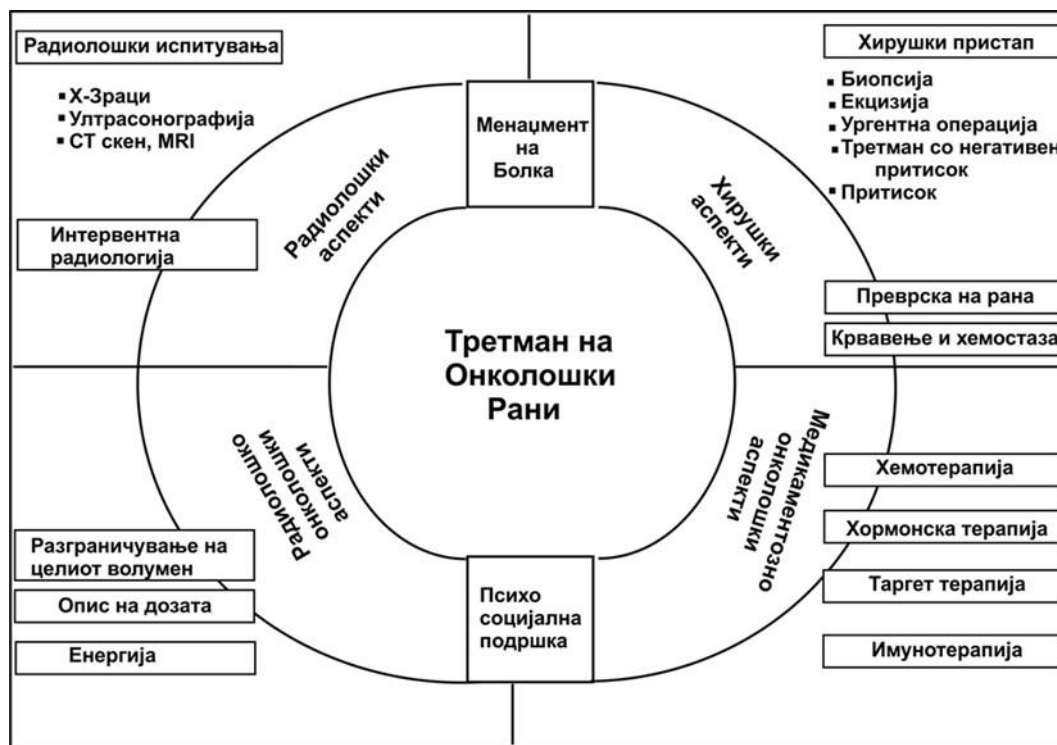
Радиолошки испитувања

- Х-Зраци
- Ултрасонографија
- СТ скен, MRI

Хируршки пристап

- Биопсија
- Екцизија
- Ургентна операција
- Третман со негативен притисок
- Притисок

Менаџмент на Болка

Радиолошки аспекти

Хируршки аспекти

Интервентна радиологија

Преврска на рана

Крвавење и хемостаза

Третман на Онколошки Рани

Радиолошко онколошки аспекти

Медикаментозно онколошки аспекти

Хемотерапија

Хормонска терапија

Таргет терапија

Имунотерапија

Разграничување на целиот волумен

Опис на дозата

Енергија

Психо социјална подршка